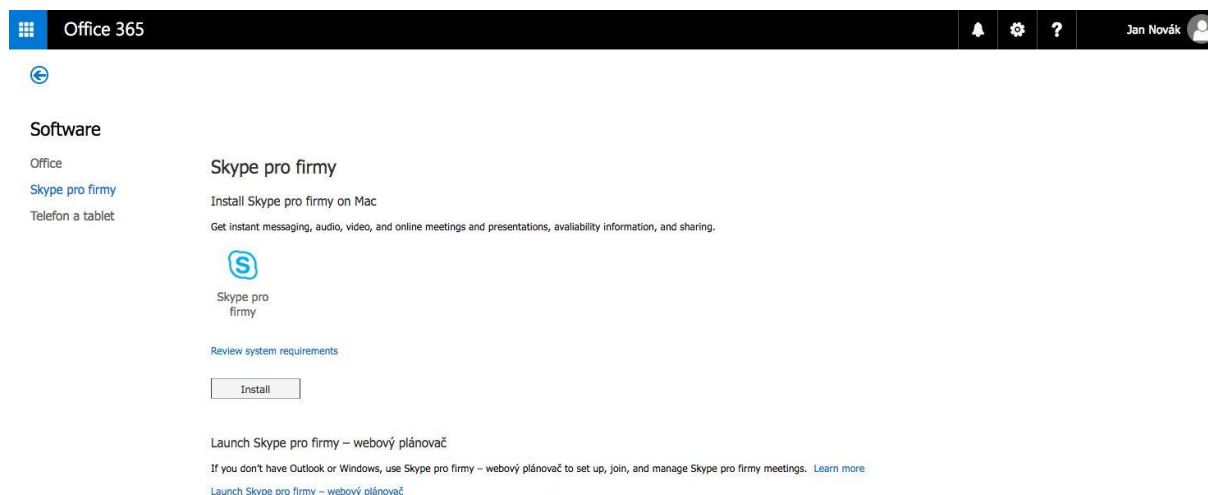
Office 365

?

Jan Novák

Software

Office

Skype pro firmy

Telefon a tablet

Skype pro firmy

Install Skype pro firmy on Mac

Get instant messaging, audio, video, and online meetings and presentations, avaliability information, and sharing.

Skype pro firmy

Review system requirements

Install

Launch Skype pro firmy – webový plánovač

If you don't have Outlook or Windows, use Skype pro firmy – webový plánovač to set up, join, and manage Skype pro firmy meetings. Learn more

Launch Skype pro firmy – webový plánovač